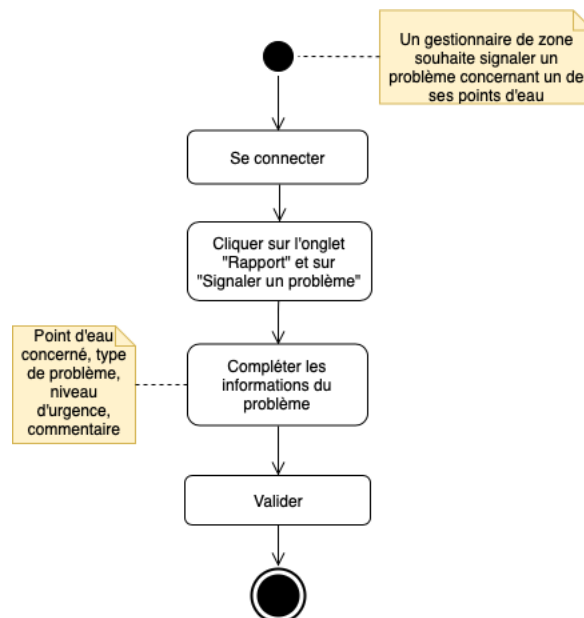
Un gestionnaire de zone souhaite signaler un problème concernant un de ses points d'eau

Se connecter

Cliquer sur l'onglet "Rapport" et sur "Signaler un problème"

Point d'eau concerné, type de problème, niveau d'urgence, commentaire

Compléter les informations du problème

Valider